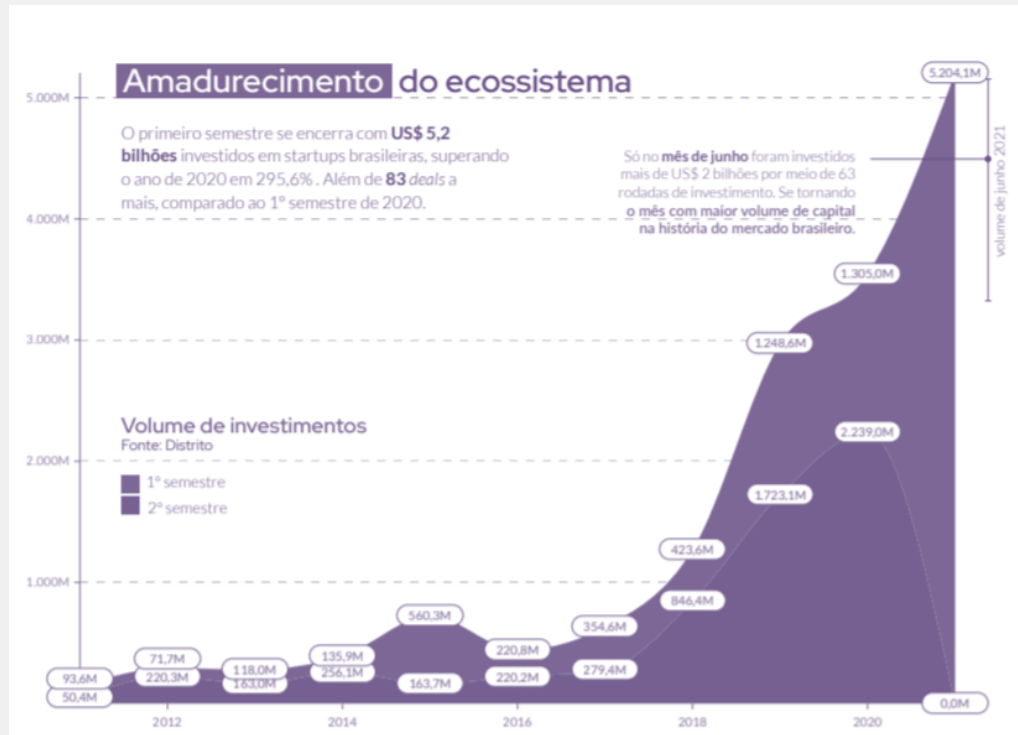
Amadurecimento do ecossistema

O primeiro semestre se encerra com **US$ 5,2 bilhões** investidos em startups brasileiras, superando o ano de 2020 em 295,6% . Além de **83** *deals* a mais, comparado ao 1º semestre de 2020.

Só no **mês de junho** foram investidos mais de US$ 2 bilhões por meio de 63 rodadas de investimento. Se tornando **o mês com maior volume de capital na história do mercado brasileiro.**

volume de junho 2021

Volume de investimentos
Fonte: Distrito

1º semestre
2º semestre

5.000M
4.000M
3.000M
2.000M
1.000M

5.204,1M
1.305,0M
1.248,6M
2.239,0M
1.723,1M
423,6M
846,4M
354,6M
279,4M
560,3M
220,8M
220,2M
163,7M
135,9M
256,1M
118,0M
163,0M
71,7M
220,3M
93,6M
50,4M
0,0M

2012
2014
2016
2018
2020